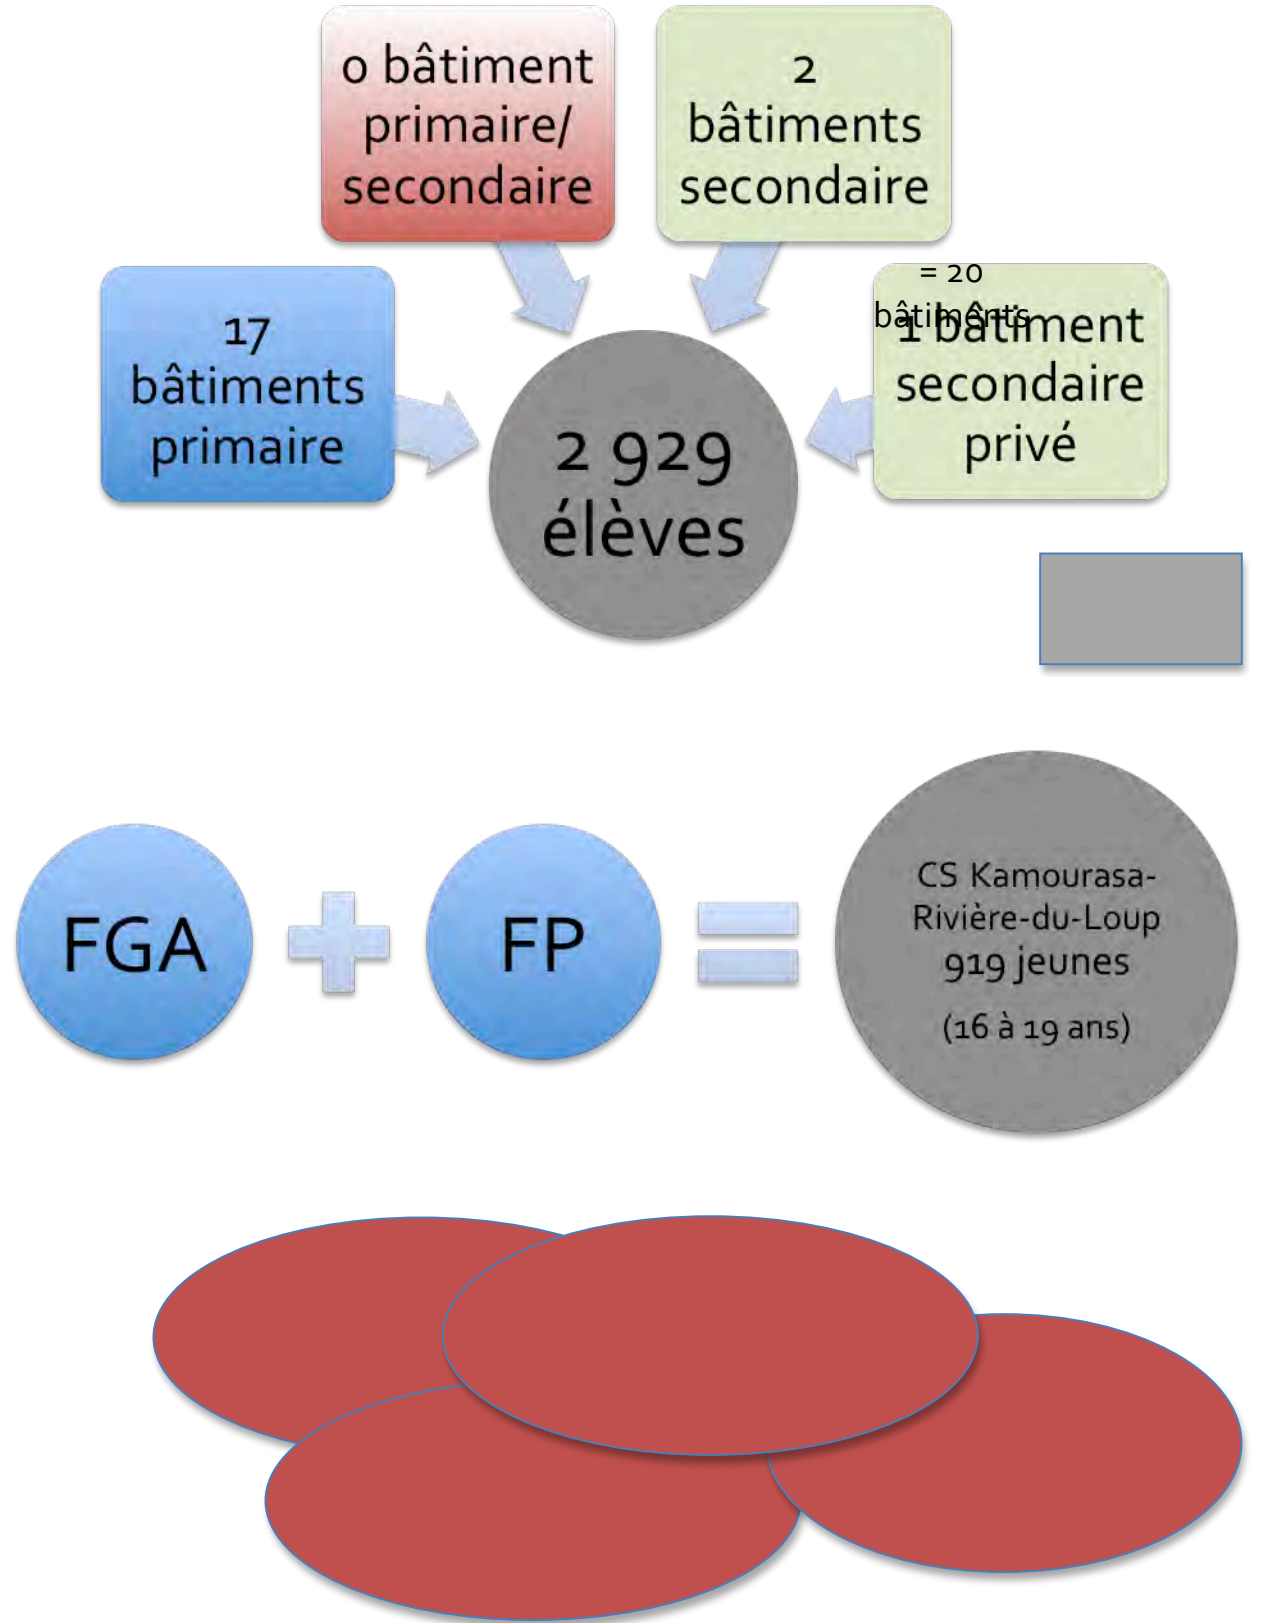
0 bâtiment primaire/ secondaire

2 bâtiments secondaire

17 bâtiments primaire

= 20 bâtiments

1 bâtiment secondaire privé

2 929 élèves

FGA

FP

CS Kamourasa-Rivière-du-Loup 919 jeunes

(16 à 19 ans)